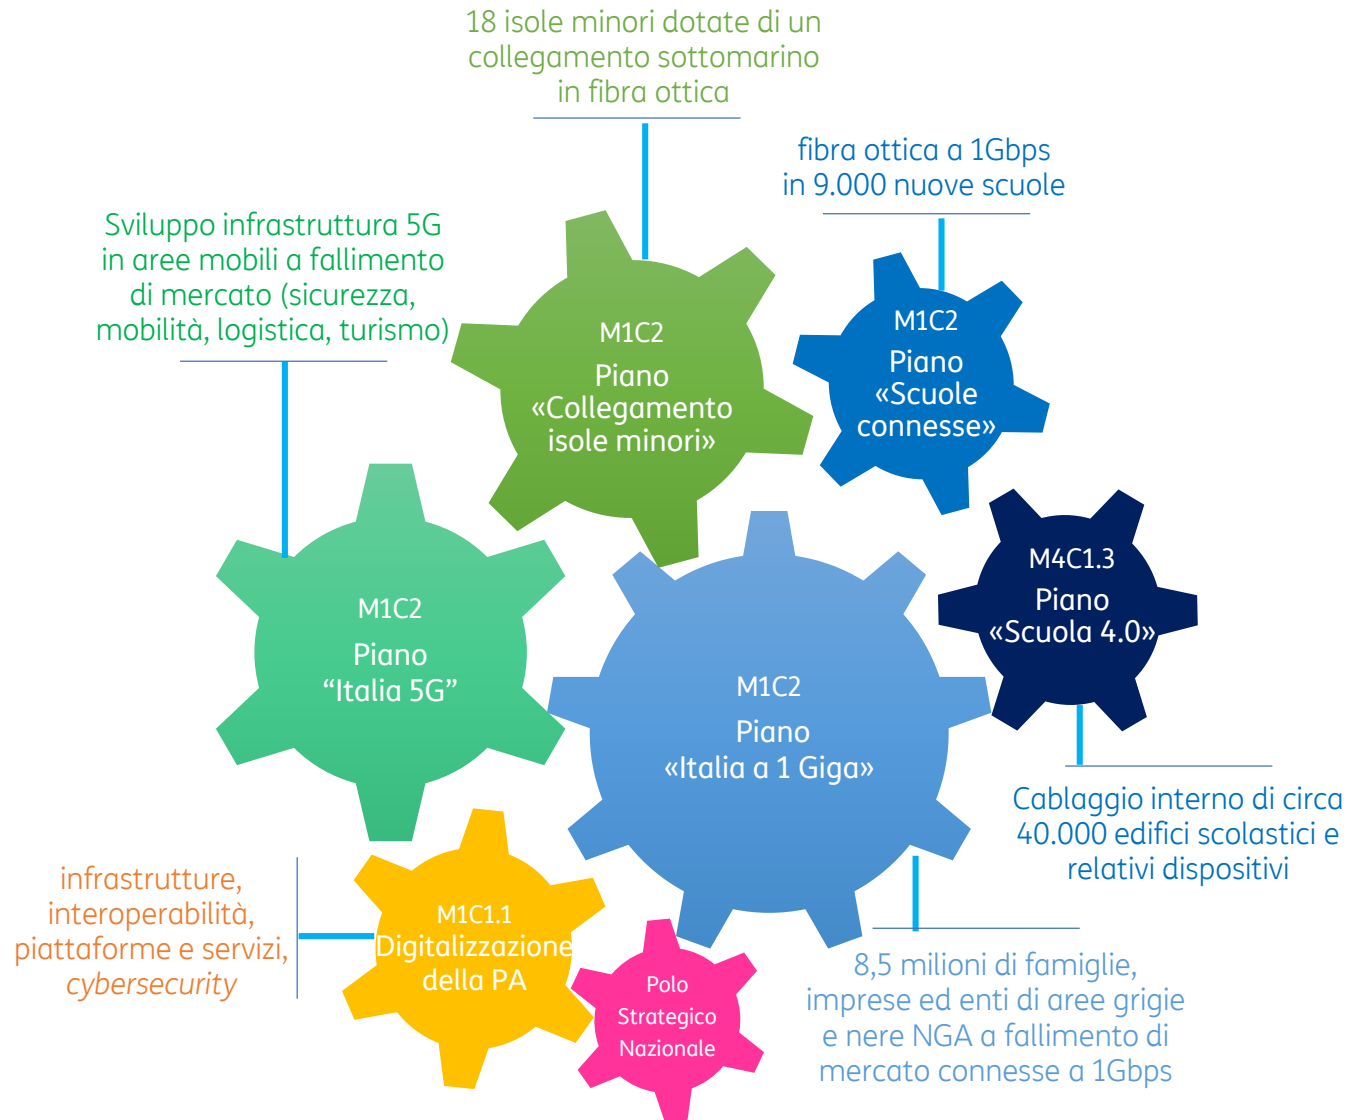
18 isole minori dotate di un collegamento sottomarino in fibra ottica

fibra ottica a 1Gbps in 9.000 nuove scuole

Sviluppo infrastruttura 5G in aree mobili a fallimento di mercato (sicurezza, mobilità, logistica, turismo)

M1C2
Piano
«Collegamento isole minori»

M1C2
Piano
«Scuole connesse»

M4C1.3
Piano
«Scuola 4.0»

M1C2
Piano
"Italia 5G"

M1C2
Piano
«Italia a 1 Giga»

Cablaggio interno di circa 40.000 edifici scolastici e relativi dispositivi

infrastrutture, interoperabilità, piattaforme e servizi, *cybersecurity*

M1C1.1
Digitalizzazione della PA

Polo Strategico Nazionale

8,5 milioni di famiglie, imprese ed enti di aree grigie e nere NGA a fallimento di mercato connesse a 1Gbps